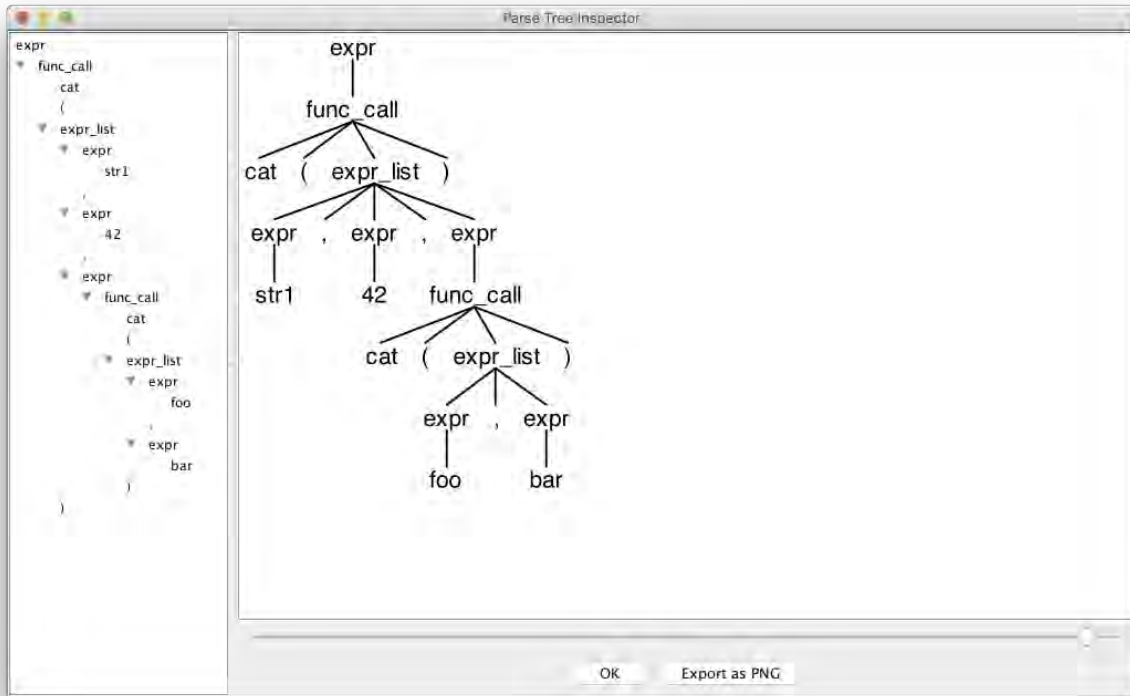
Parse Tree Inspector

expr
func_call
cat
(
expr_list
expr
str1
,
expr
42
,
expr
func_call
cat
(
expr_list
expr
foo
,
expr
bar
)
)

expr
func_call
cat ( expr_list )
expr , expr , expr
str1 42 func_call
cat ( expr_list )
expr , expr
foo bar

OK
Export as PNG